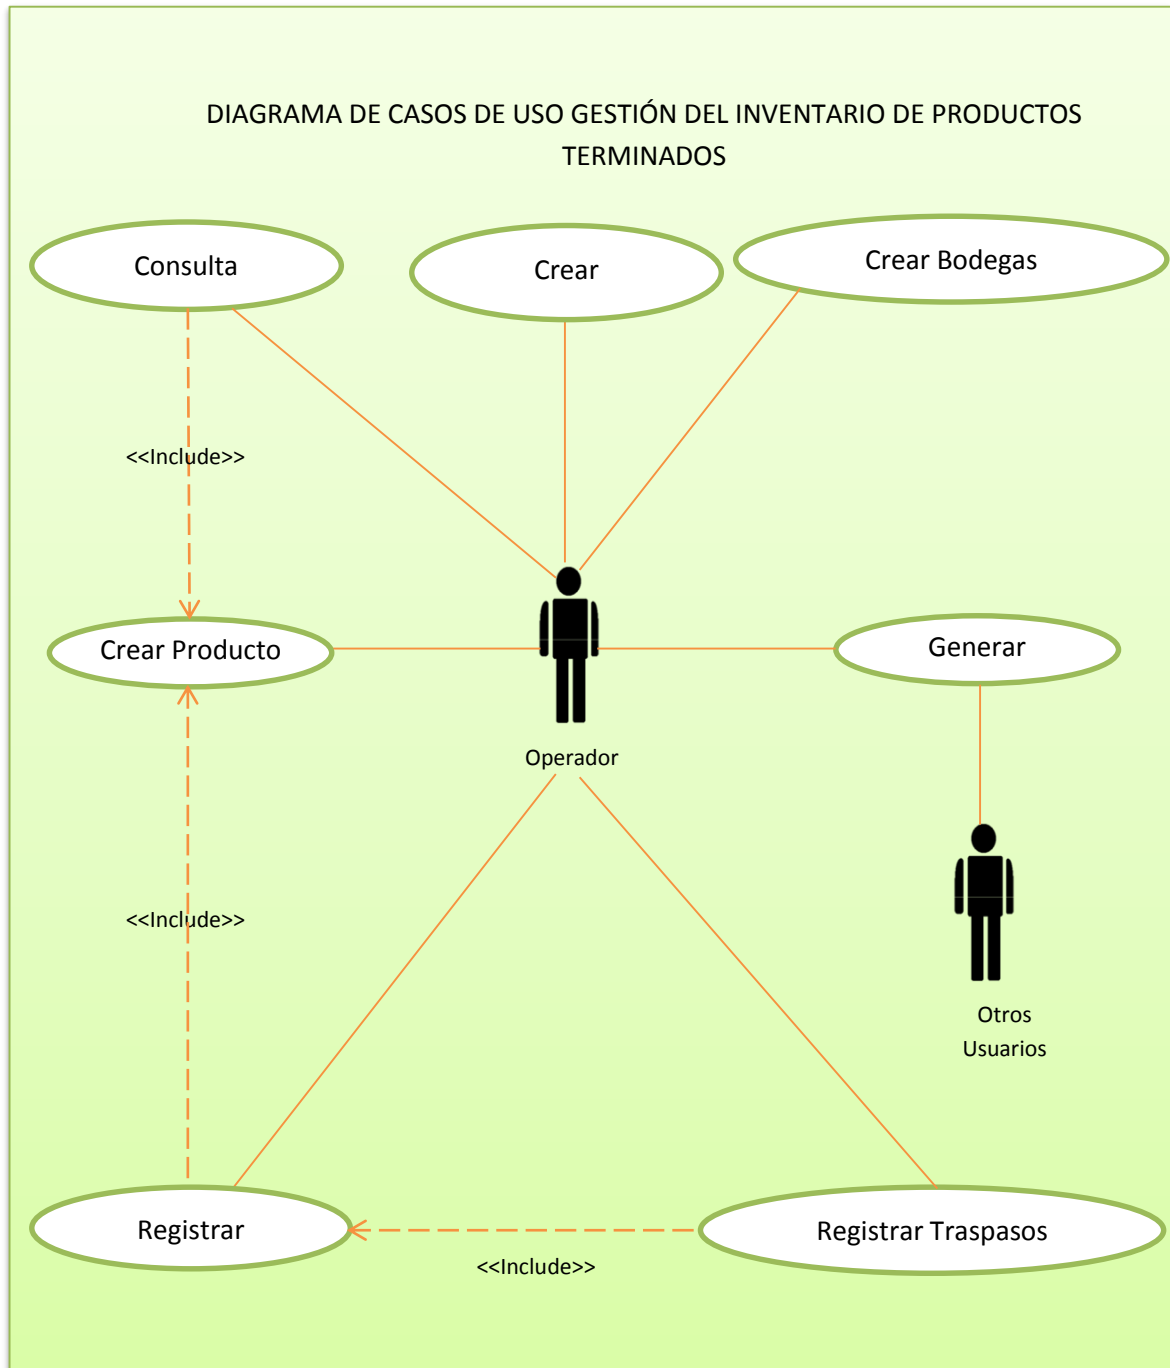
DIAGRAMA DE CASOS DE USO GESTIÓN DEL INVENTARIO DE PRODUCTOS TERMINADOS

Consulta

Crear

Crear Bodegas

<<Include>>

Crear Producto

Operador

Generar

Otros Usuarios

<<Include>>

Registrar

Registrar Traspasos

<<Include>>